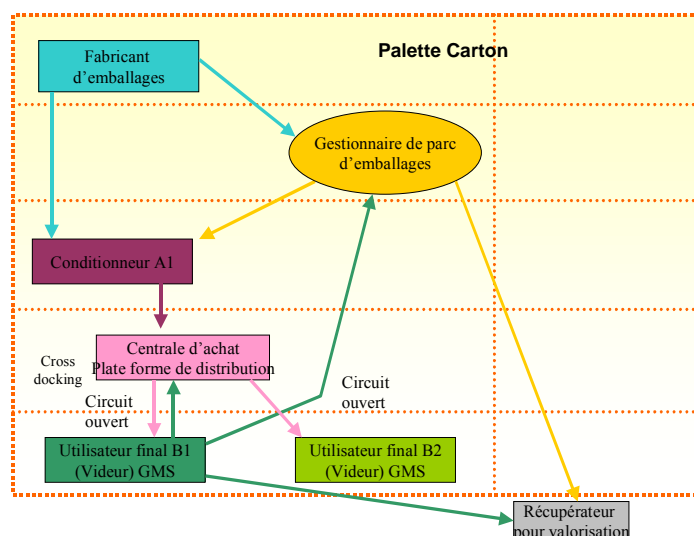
Palette Carton

Fabricant d'emballages

Gestionnaire de parc d'emballages

Conditionneur A1

Cross docking

Centrale d'achat Plate forme de distribution

Circuit ouvert

Circuit ouvert

Utilisateur final B1 (Videur) GMS

Utilisateur final B2 (Videur) GMS

Récupérateur pour valorisation